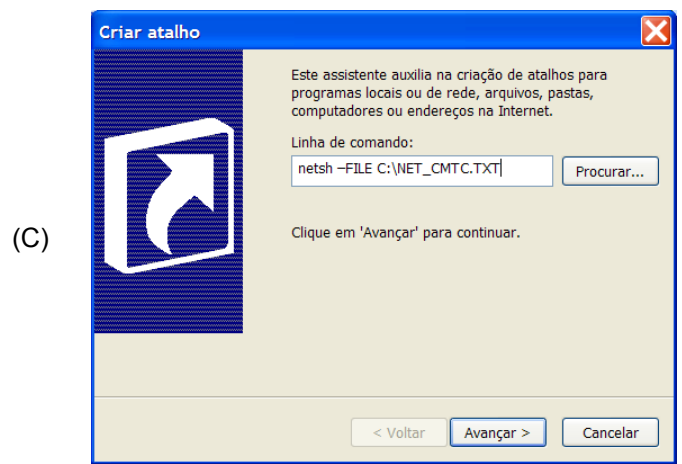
(C)

Criar atalho

Este assistente auxilia na criação de atalhos para programas locais ou de rede, arquivos, pastas, computadores ou endereços na Internet.

Linha de comando:

netsh –FILE C:\NET_CMTC.TXT

Procurar...

Clique em 'Avançar' para continuar.

< Voltar

Avançar >

Cancelar